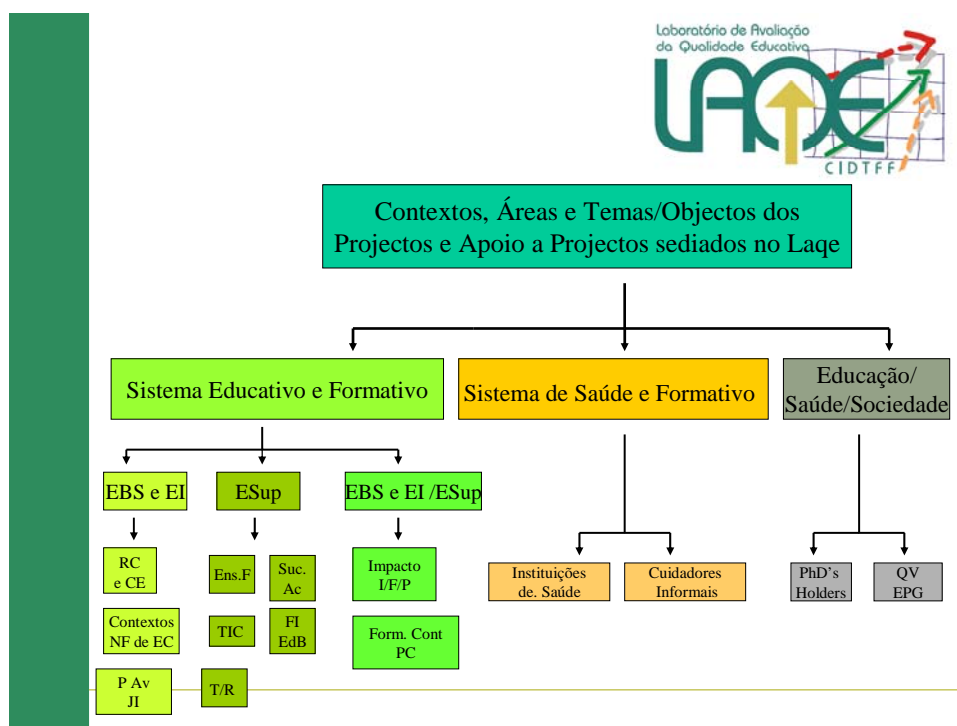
Laboratório de Avaliação da Qualidade Educativa

LAQE

CIDTFF

Contextos, Áreas e Temas/Objectos dos Projectos e Apoio a Projectos sediados no Laqe

Sistema Educativo e Formativo

Sistema de Saúde e Formativo

Educação/ Saúde/Sociedade

EBS e EI

ESup

EBS e EI /ESup

RC e CE

Contextos NF de EC

P Av JI

Ens.F

Suc. Ac

TIC

FI EdB

T/R

Impacto I/F/P

Form. Cont PC

Instituições de. Saúde

Cuidadores Informais

PhD's Holders

QV EPG